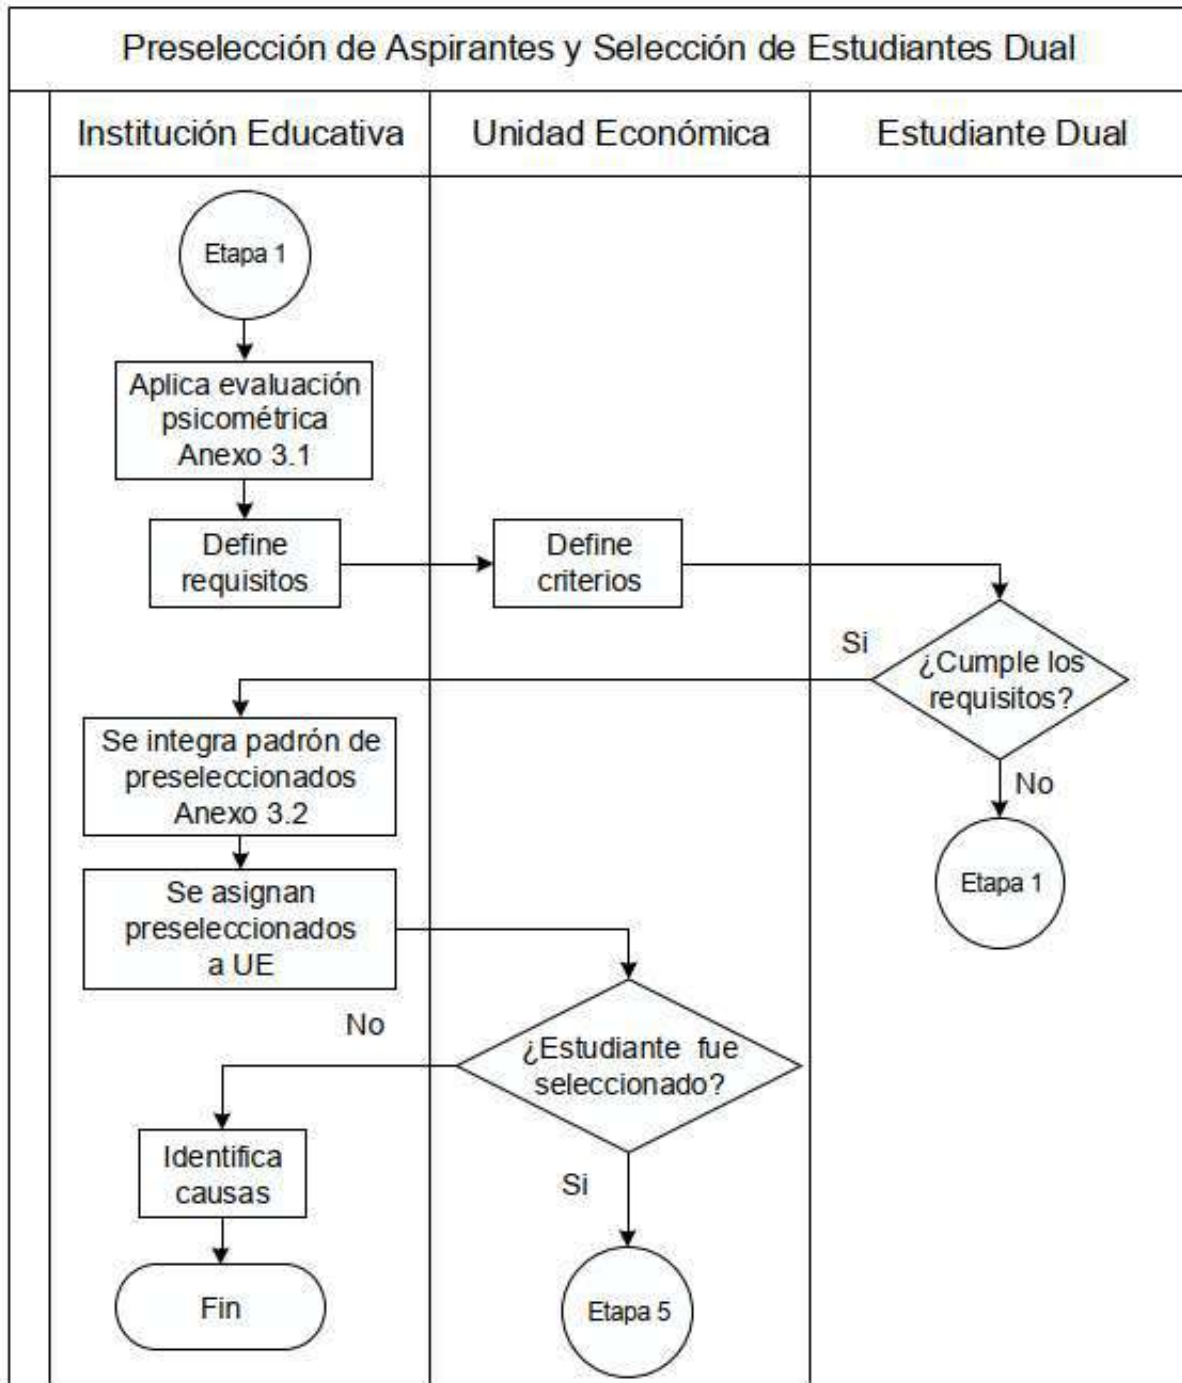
Preselección de Aspirantes y Selección de Estudiantes Dual

Institución Educativa

Unidad Económica

Estudiante Dual

Etapa 1

Aplica evaluación psicométrica Anexo 3.1

Define requisitos

Define criterios

Si

¿Cumple los requisitos?

No

Etapa 1

Se integra padrón de preseleccionados Anexo 3.2

Se asignan preseleccionados a UE

No

¿Estudiante fue seleccionado?

Identifica causas

Si

Fin

Etapa 5